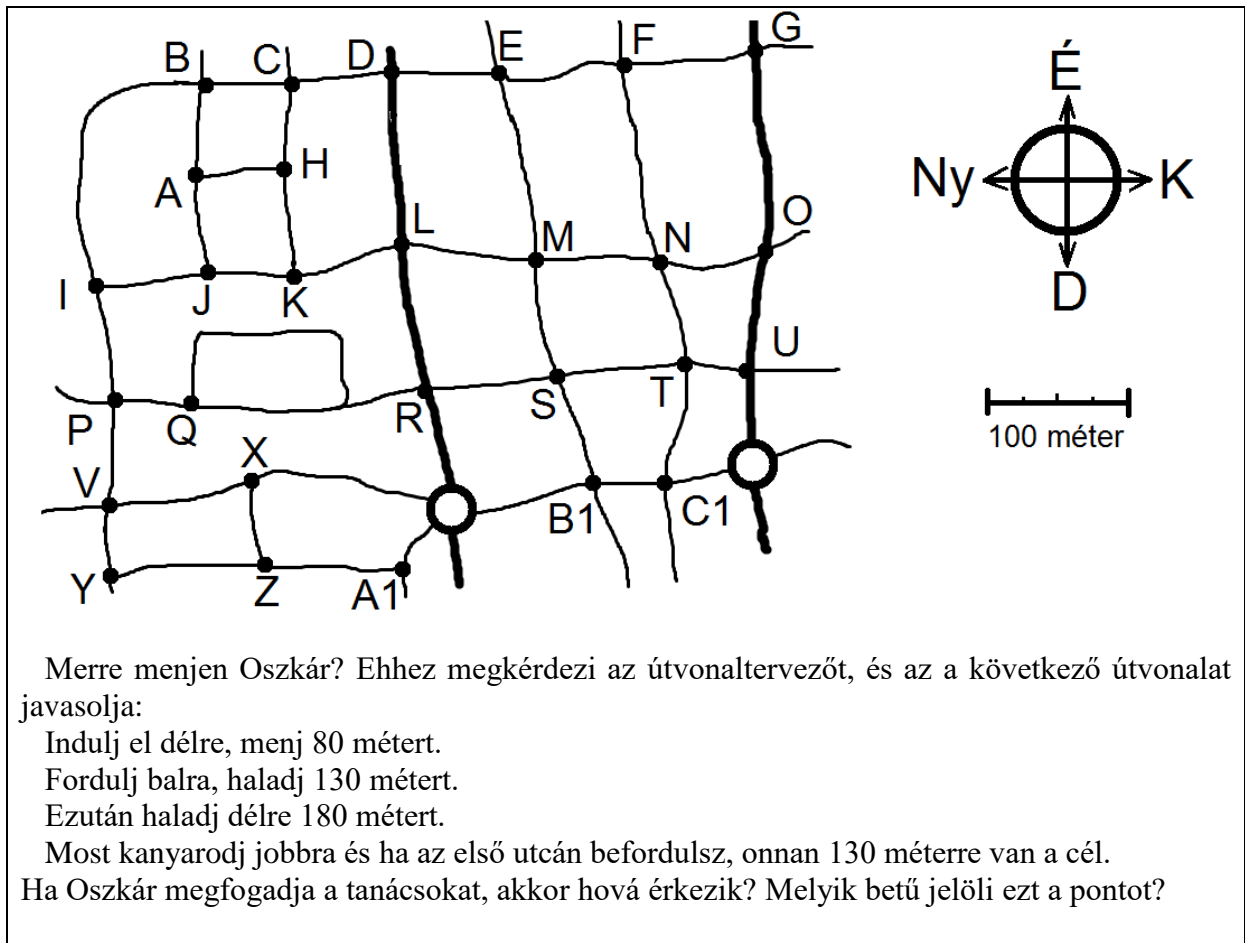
B C D E F G
É
A H
Ny K
L M N O
I J K
D
U
P Q R S T
100 méter
X
V B1 C1
Y Z A1

Merre menjen Oszkár? Ehhez megkérdezi az útvonaltervezőt, és az a következő útvonalat javasolja:

Indulj el délre, menj 80 métert.

Fordulj balra, haladj 130 métert.

Ezután haladj délre 180 métert.

Most kanyarodj jobbra és ha az első utcán befordulsz, onnan 130 méterre van a cél.

Ha Oszkár megfogadja a tanácsokat, akkor hová érkezik? Melyik betű jelöli ezt a pontot?